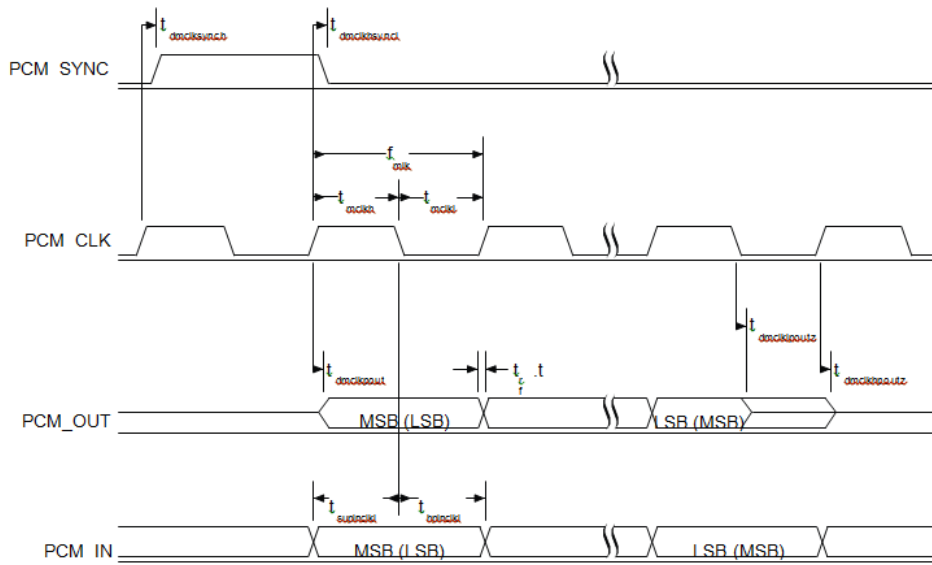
$t_{dmclksynch}$

$t_{dmclksyncl}$

PCM SYNC

$f_{mclk}$

$t_{mclkh}$

$t_{mclkl}$

PCM CLK

$t_{dmclklpoutz}$

$t_{dmclkpout}$

$t_r$ , $t_f$

$t_{dmclkhpoutz}$

PCM_OUT

MSB (LSB)

LSB (MSB)

$t_{supinclkl}$

$t_{hpinclkl}$

PCM IN

MSB (LSB)

LSB (MSB)